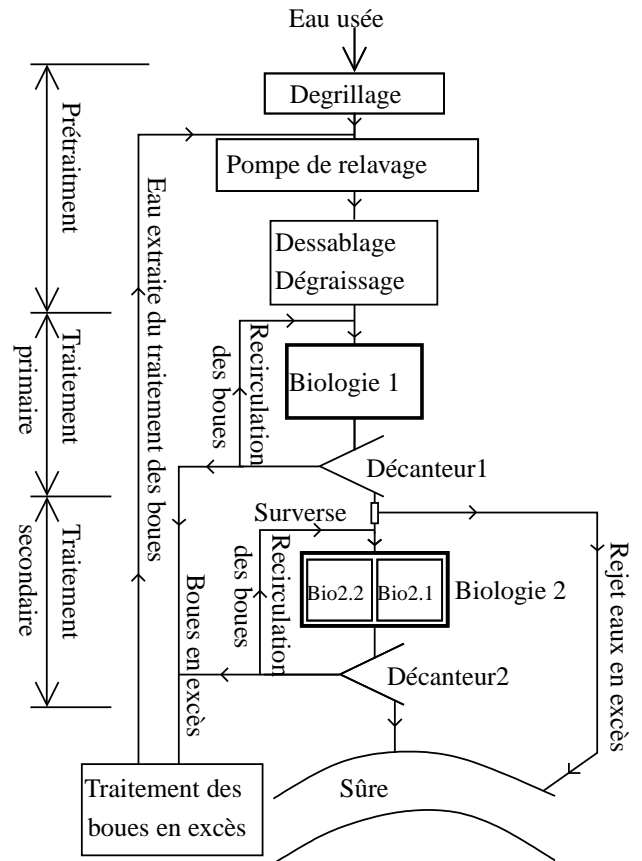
Eau usée

Degrillage

Pompe de relavage

Dessablage
Dégraissage

Biologie 1

Décanteur1

Surverse

Bio2.2
Bio2.1
Biologie 2

Décanteur2

Sûre

Traitement des boues en excès

Prétraitment

Traitement primaire

Traitement secondaire

Eau extraite du traitement des boues

Recirculation des boues

Recirculation des boues

Boues en excès

Rejet eaux en excès